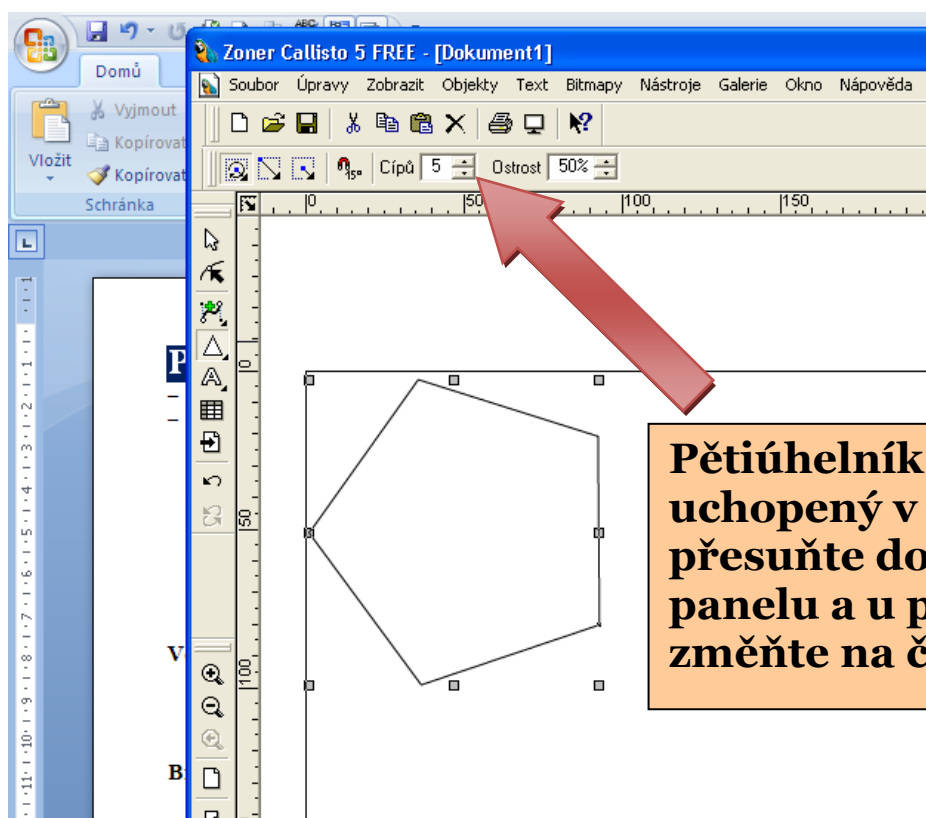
Domů

Vložit

Vyjmout

Kopírovat

Kopírovat

Schránka

Zoner Callisto 5 FREE - [Dokument1]

Soubor Úpravy Zobrazit Objekty Text Bitmapy Nástroje Galerie Okno Nápověda

Cípů 5 Ostrost 50%

0 50 100 150

0

50

100

P

V

Bi

Pětiúhelník
uchopený v
přesuňte do
panelu a u p
změňte na č